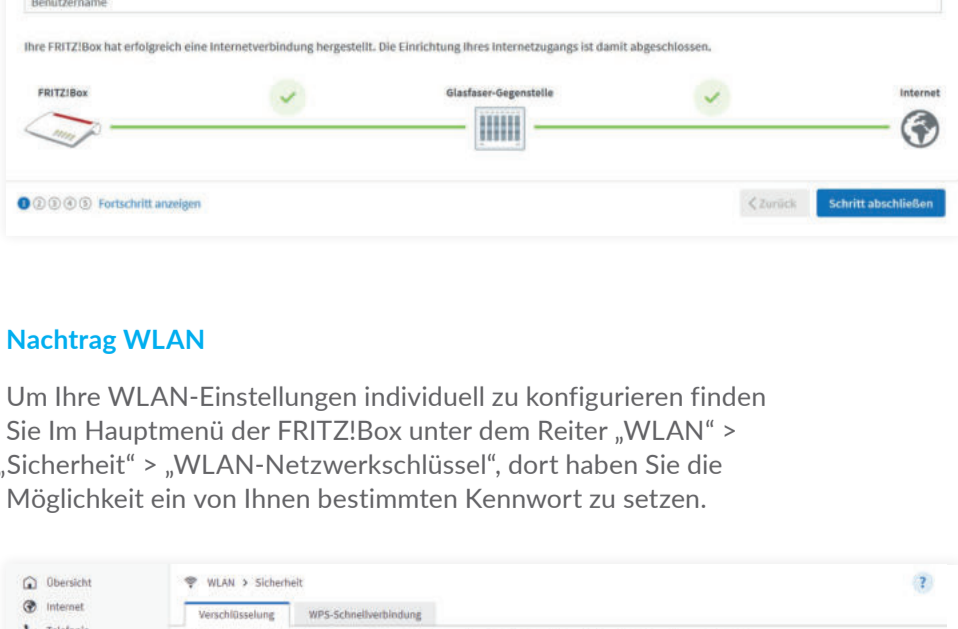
Benutzername

Ihre FRITZ!Box hat erfolgreich eine Internetverbindung hergestellt. Die Einrichtung Ihres Internetzugangs ist damit abgeschlossen.

FRITZ!Box

Glasfaser-Gegenstelle

Internet

①②③④⑤ Fortschritt anzeigen

< Zurück

Schritt abschließen

Nachtrag WLAN

Um Ihre WLAN-Einstellungen individuell zu konfigurieren finden Sie Im Hauptmenü der FRITZ!Box unter dem Reiter „WLAN“ > „Sicherheit“ > „WLAN-Netzwerkschlüssel“, dort haben Sie die Möglichkeit ein von Ihnen bestimmten Kennwort zu setzen.

Übersicht

Internet

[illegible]

WLAN > Sicherheit

?

Verschlüsselung

WPS-Schnellverbindung